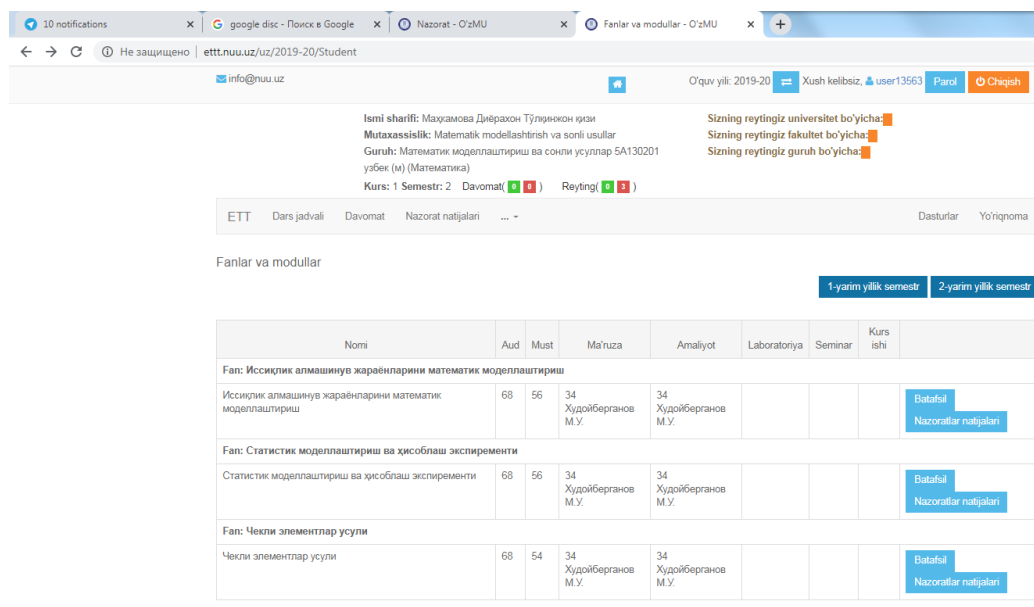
10 notifications
google disc - Поиск в Google
Nazorat - O'zMU
Fanlar va modullar - O'zMU

Не защищено | ettt.nuu.uz/uz/2019-20/Student

info@nuu.uz

O'quv yili: 2019-20 Xush kelibsiz, user13563 Parol Chiqish

Ismi sharifi: Маҳкамова Диёрахон Тўлқинжон қизи
Mutaxassislik: Matematik modellashtirish va sonli usullar
Guruh: Математик моделлаштириш ва сонли усуллар 5А130201 узбек (м) (Математика)
Kurs: 1 Semestr: 2 Davomat( 0 0 ) Reyting( 0 3 )

Sizning reytingiz universitet bo'yicha:
Sizning reytingiz fakultet bo'yicha:
Sizning reytingiz guruh bo'yicha:

ETT Dars jadvali Davomat Nazorat natijalari ... Dasturlar Yo'riqnoma

Fanlar va modullar

1-yarim yillik semestr 2-yarim yillik semestr

| Nomi | Aud | Must | Ma'ruza | Amaliyot | Laboratoriya | Seminar | Kurs ishi | |
|---|---|---|---|---|---|---|---|---|
| Fan: Иссиқлик алмашинув жараёнларини математик моделлаштириш | | | | | | | | |
| Иссиқлик алмашинув жараёнларини математик моделлаштириш | 68 | 56 | 34 Худойберганов М.У. | 34 Худойберганов М.У. | | | | Batafsil Nazoratlar natijalari |
| Fan: Статистик моделлаштириш ва ҳисоблаш экспиременти | | | | | | | | |
| Статистик моделлаштириш ва ҳисоблаш экспиременти | 68 | 56 | 34 Худойберганов М.У. | 34 Худойберганов М.У. | | | | Batafsil Nazoratlar natijalari |
| Fan: Чекли элементлар усули | | | | | | | | |
| Чекли элементлар усули | 68 | 54 | 34 Худойберганов М.У. | 34 Худойберганов М.У. | | | | Batafsil Nazoratlar natijalari |